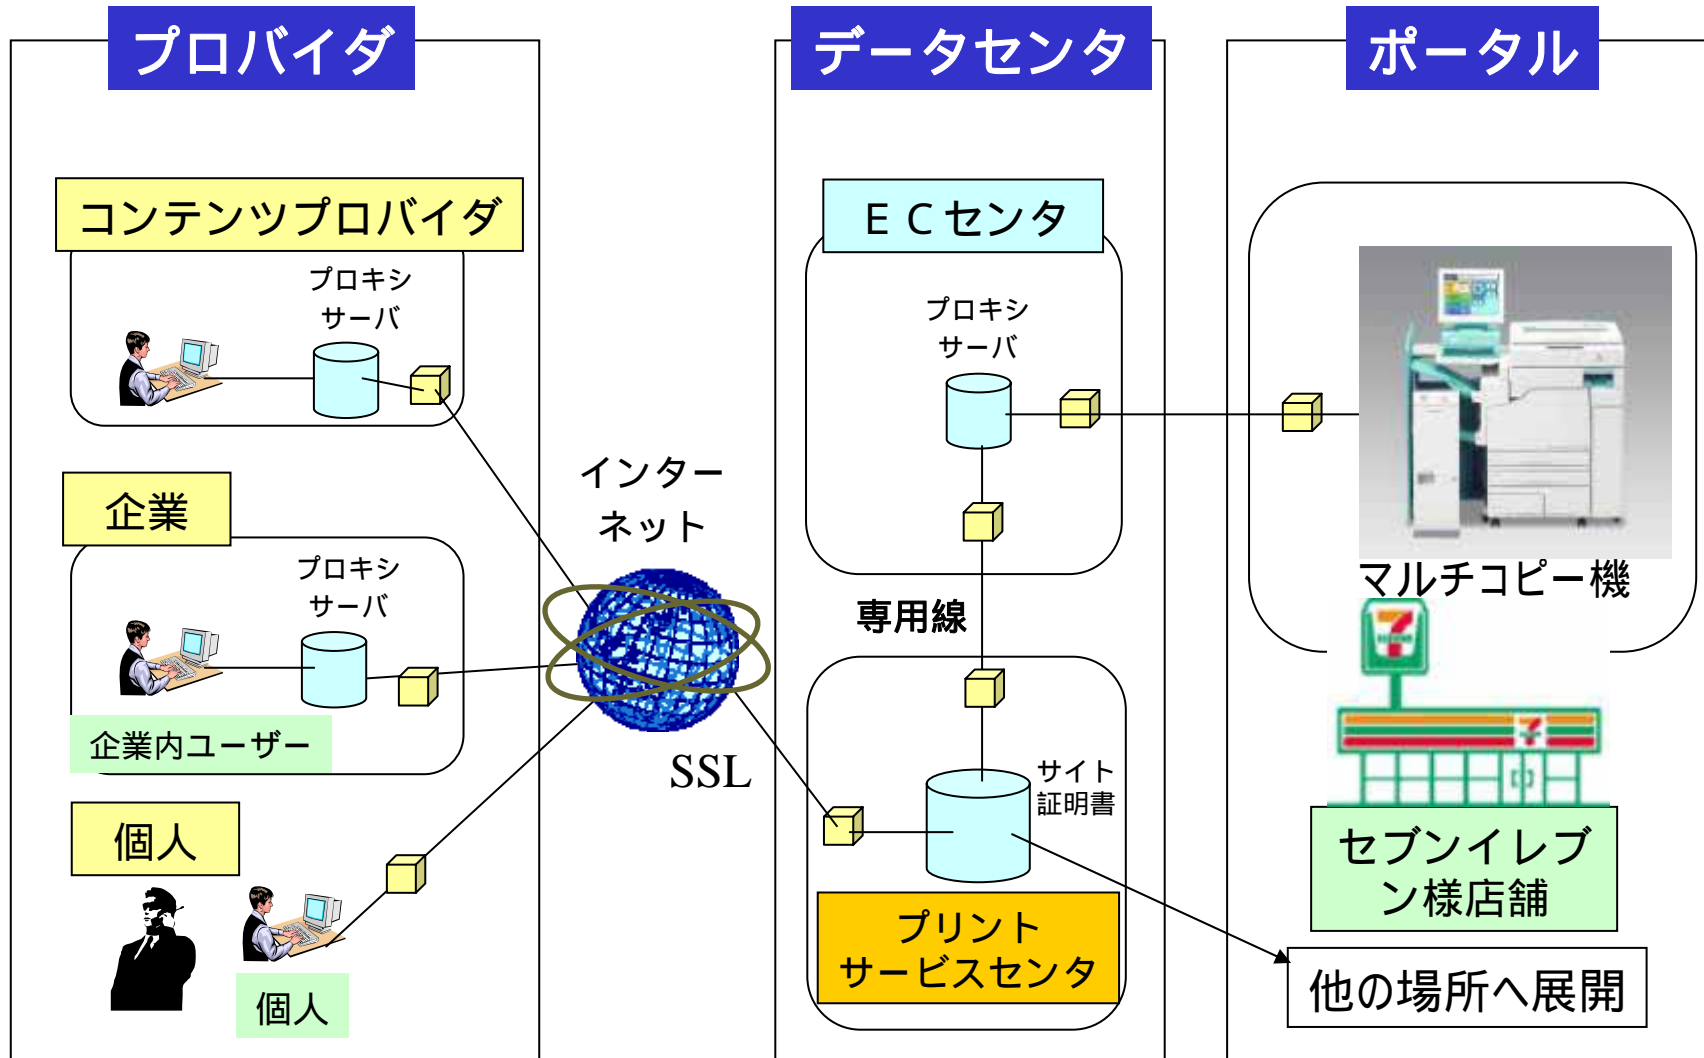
プロバイダ

コンテンツプロバイダ

プロキシサーバ

企業

プロキシサーバ

企業内ユーザー

個人

個人

インターネット

SSL

データセンタ

ＥＣセンタ

プロキシサーバ

専用線

サイト証明書

プリントサービスセンタ

ポータル

マルチコピー機

セブンイレブン様店舗

他の場所へ展開